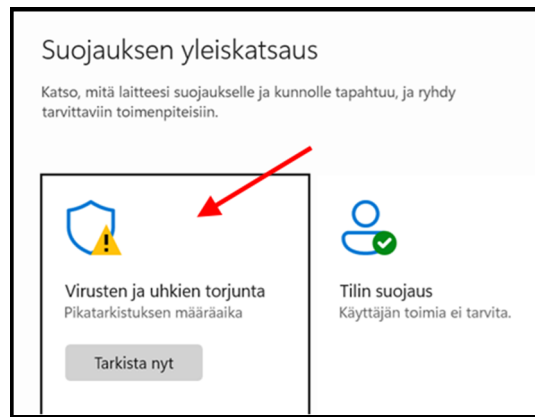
Suojauksen yleiskatsaus

Katso, mitä laitteesi suojaukselle ja kunnolle tapahtuu, ja ryhdy tarvittaviin toimenpiteisiin.

Virusten ja uhkien torjunta
Pikatarkistuksen määräaika

Tarkista nyt

Tilin suojaus
Käyttäjän toimia ei tarvita.